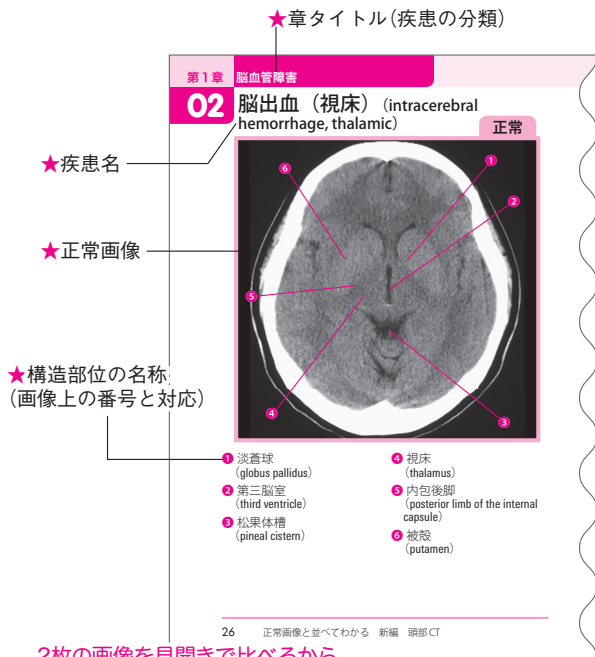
★章タイトル(疾患の分類)

第1章 脳血管障害

02 脳出血(視床)(intracerebral hemorrhage, thalamic)

正常

★疾患名

★正常画像

★構造部位の名称
(画像上の番号と対応)

6 1 2 5 4 3

1 淡蒼球 (globus pallidus)
2 第三脳室 (third ventricle)
3 松果体槽 (pineal cistern)
4 視床 (thalamus)
5 内包後脚 (posterior limb of the internal capsule)
6 被殻 (putamen)

26 正常画像と並べてわかる 新編 頭部CT

2枚の画像を見開きで比べるから